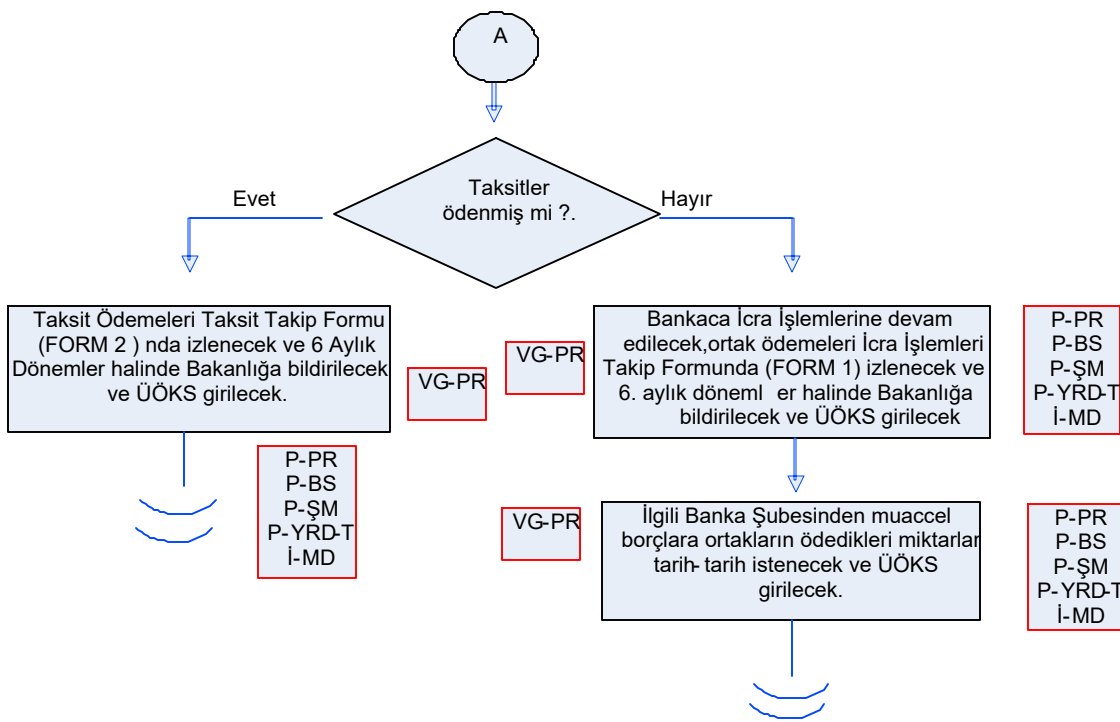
A

Taksitler ödenmiş mi ?.

Evet

Hayır

Taksit Ödemeleri Taksit Takip Formu (FORM 2 ) nda izlenecek ve 6 Aylık Dönemler halinde Bakanlığa bildirilecek ve ÜÖKS girilecek.

VG-PR

VG-PR

Bankaca İcra İşlemlerine devam edilecek,ortak ödemeleri İcra İşlemleri Takip Formunda (FORM 1) izlenecek ve 6. aylık döneml er halinde Bakanlığa bildirilecek ve ÜÖKS girilecek

P-PR
P-BS
P-ŞM
P-YRD-T
İ-MD

P-PR
P-BS
P-ŞM
P-YRD-T
İ-MD

VG-PR

İlgili Banka Şubesinden muaccel borçlara ortakların ödedikleri miktarlar tarih- tarih istenecek ve ÜÖKS girilecek.

P-PR
P-BS
P-ŞM
P-YRD-T
İ-MD